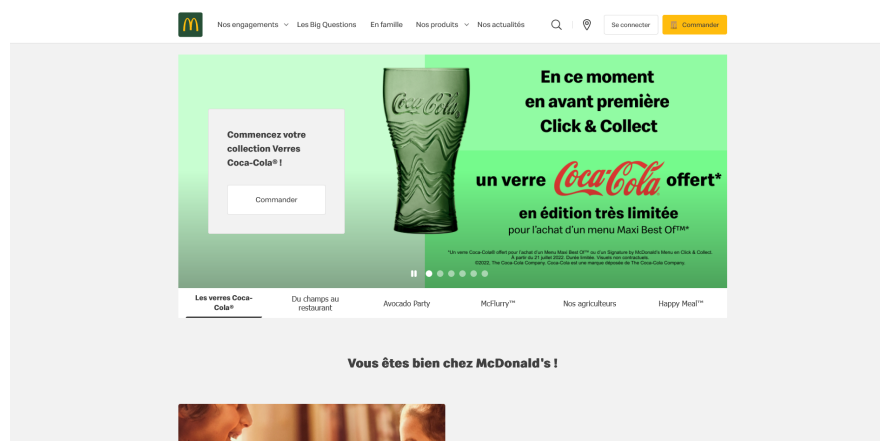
Nos engagements Les Big Questions En famille Nos produits Nos actualités Se connecter Commander

Commencez votre collection Verres Coca-Cola® !

Commander

En ce moment en avant première Click & Collect

un verre Coca-Cola offert*

en édition très limitée

pour l'achat d'un menu Maxi Best Of™*

*Un verre Coca-Cola® offert pour l'achat d'un Menu Maxi Best Of™ ou d'un Signature by McDonald's Menu en Click & Collect. À partir du 21 juillet 2022. Durée limitée. Visuels non contractuels. ©2022. The Coca-Cola Company. Coca-Cola est une marque déposée de The Coca-Cola Company.

Les verres Coca-Cola® | Du champs au restaurant | Avocado Party | McFlurry™ | Nos agriculteurs | Happy Meal™

Vous êtes bien chez McDonald's !